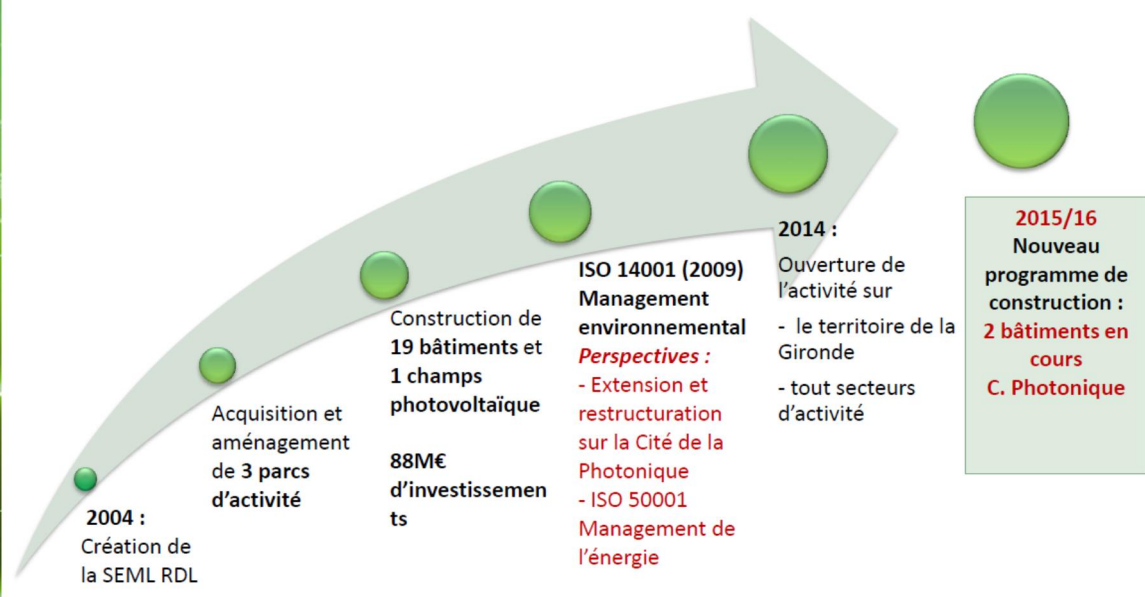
2004 :
Création de la SEML RDL

Acquisition et aménagement de 3 parcs d'activité

Construction de 19 bâtiments et 1 champs photovoltaïque

88M€ d'investissements

ISO 14001 (2009)
Management environnemental
Perspectives :
- Extension et restructuration sur la Cité de la Photonique
- ISO 50001 Management de l'énergie

2014 :
Ouverture de l'activité sur
- le territoire de la Gironde
- tout secteurs d'activité

2015/16
Nouveau programme de construction :
2 bâtiments en cours
C. Photonique